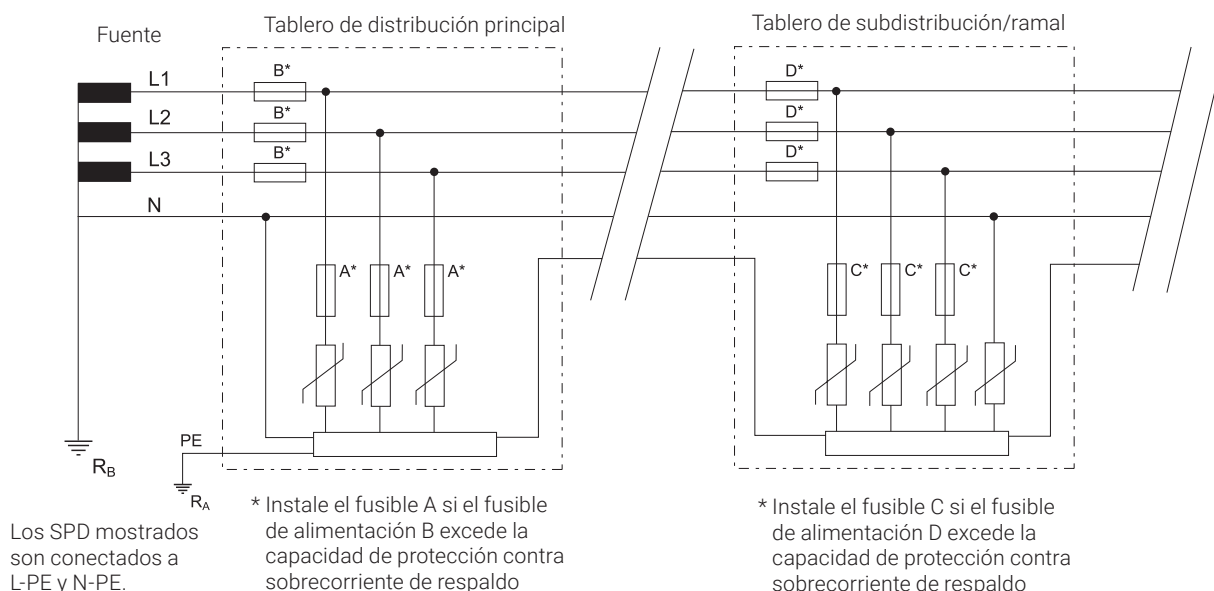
Fuente

Tablero de distribución principal

Tablero de subdistribución/ramal

L1

L2

L3

N

B*

B*

B*

D*

D*

D*

A*

A*

A*

C*

C*

C*

PE

$R_B$

$R_A$

Los SPD mostrados son conectados a L-PE y N-PE.

* Instale el fusible A si el fusible de alimentación B excede la capacidad de protección contra sobrecorriente de respaldo

* Instale el fusible C si el fusible de alimentación D excede la capacidad de protección contra sobrecorriente de respaldo